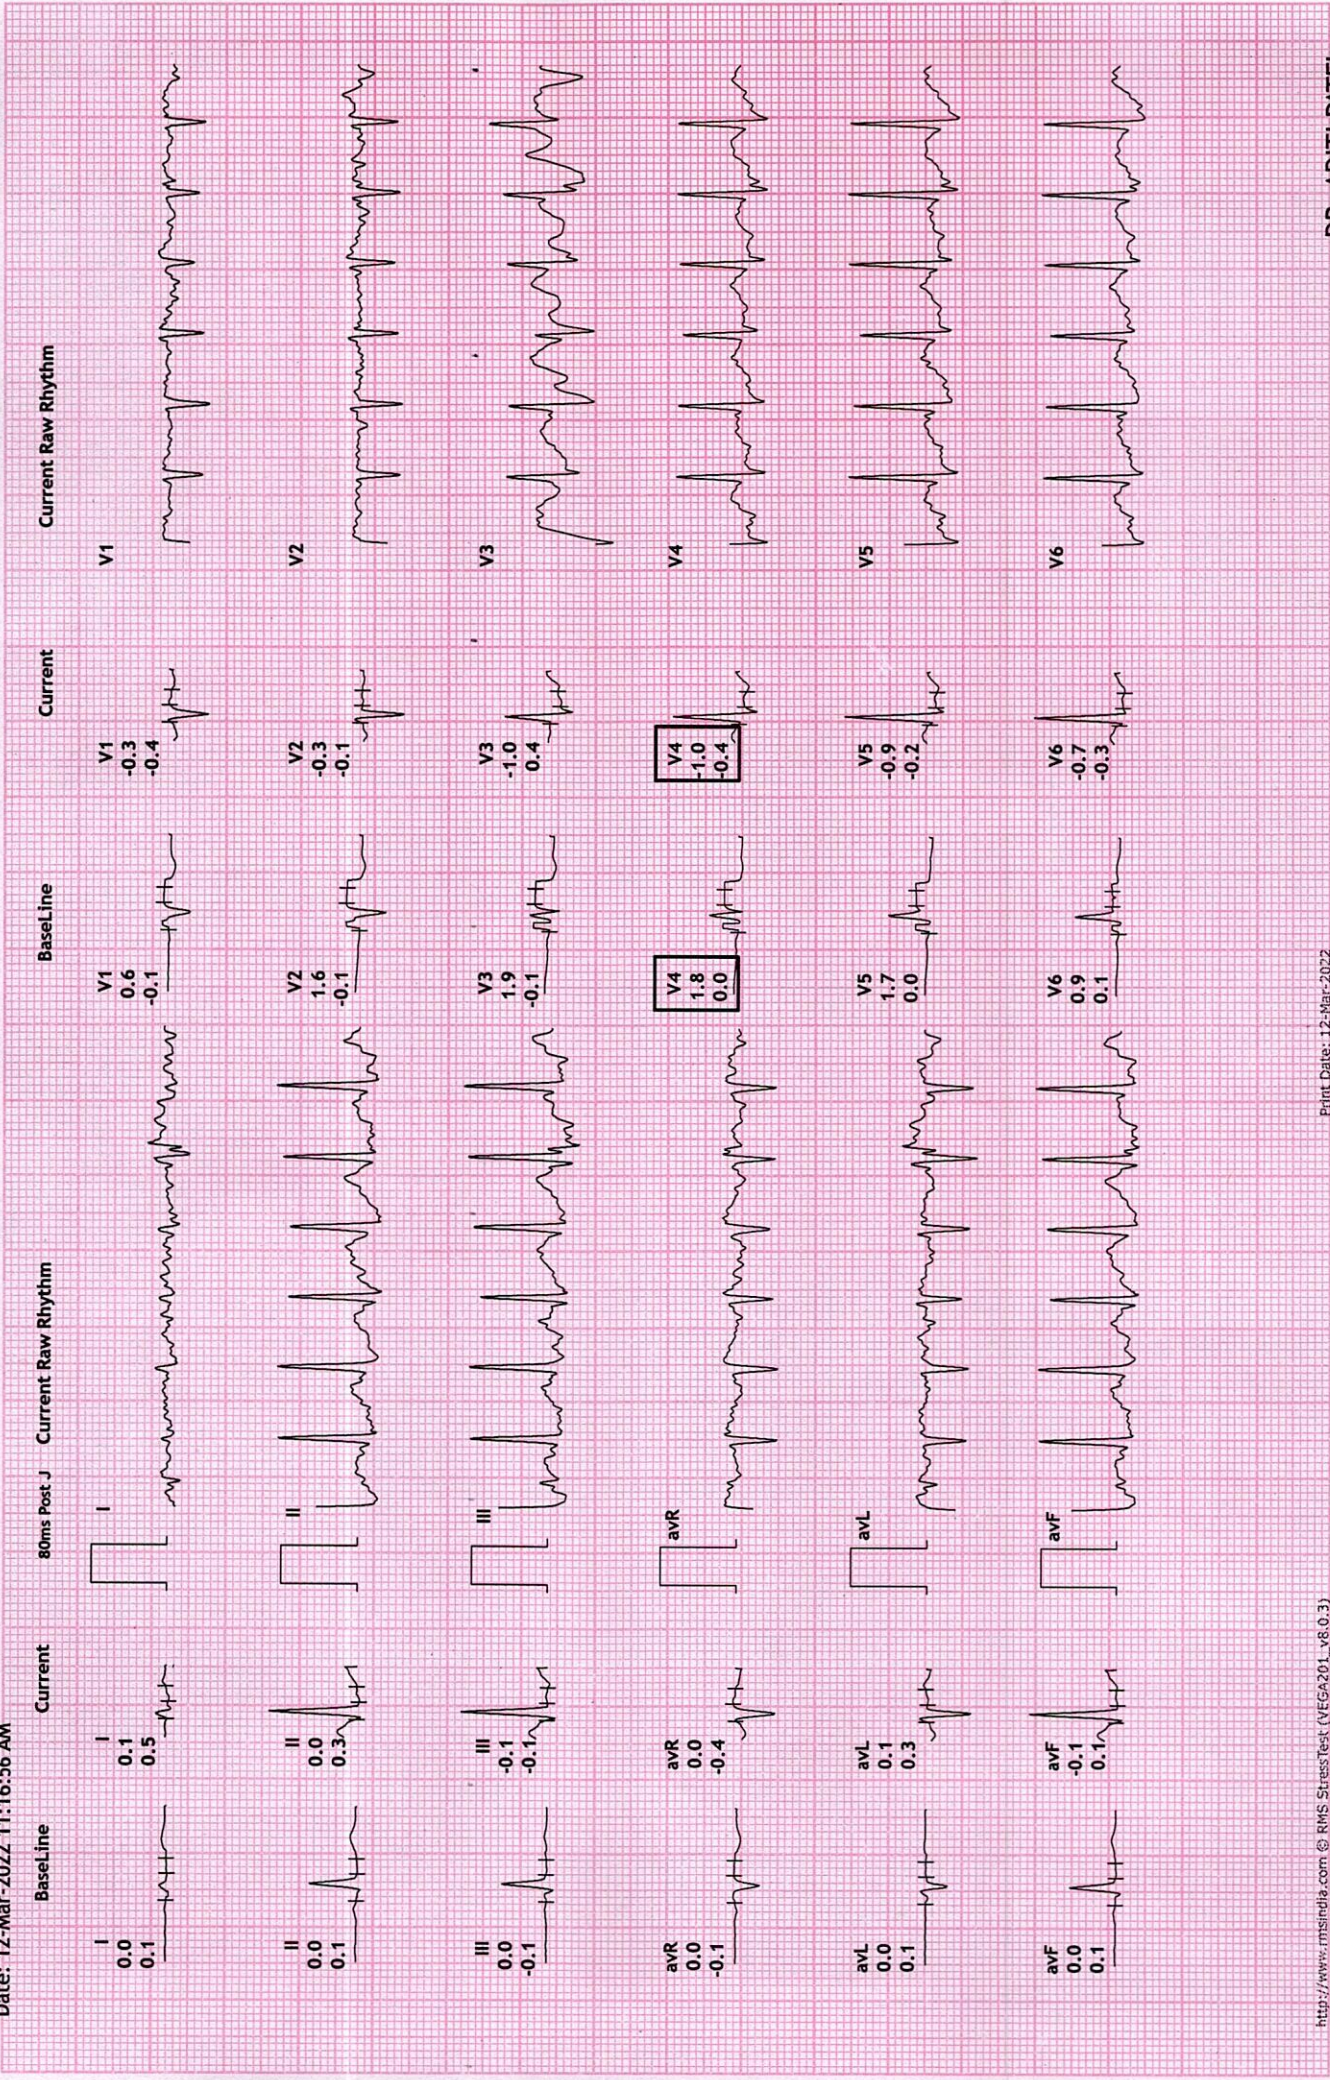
Date: 12-Mar-2022 11:16:56 AM

BaseLine Current 80ms Post J Current Raw Rhythm BaseLine Current Current Raw Rhythm

I
0.0
0.1

I
0.1
0.5

I

II
0.0
0.1

II
0.0
0.3

II

III
0.0
-0.1

III
-0.1
-0.1

III

avR
0.0
-0.1

avR
0.0
-0.4

avR

avL
0.0
0.1

avL
0.1
0.3

avL

avF
0.0
0.1

avF
-0.1
0.1

avF

V1
0.6
-0.1

V1
-0.3
-0.4

V1

V2
1.6
-0.1

V2
-0.3
-0.1

V2

V3
1.9
-0.1

V3
-1.0
0.4

V3

V4
1.8
0.0

V4
-1.0
-0.4

V4

V5
1.7
0.0

V5
-0.9
-0.2

V5

V6
0.9
0.1

V6
-0.7
-0.3

V6

http://www.rmsindia.com © RMS StressTest (VEGA201_v8.0.3)

Print Date: 12-Mar-2022

DR. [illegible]